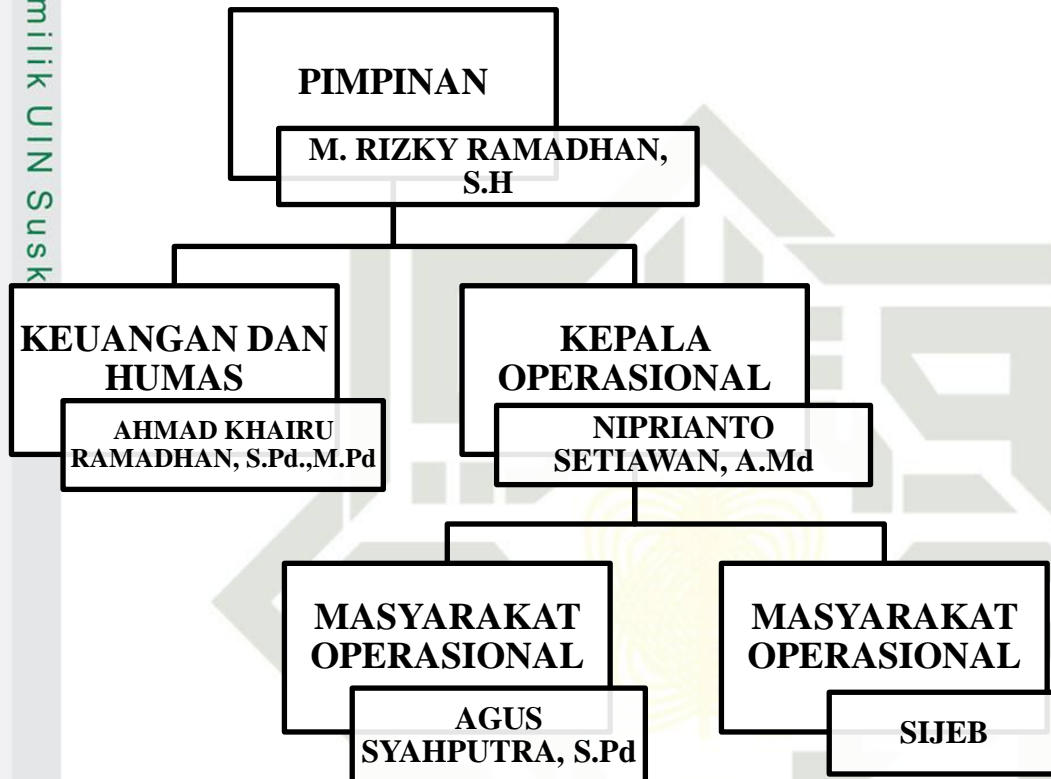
milik UIN Susk

PIMPINAN

M. RIZKY RAMADHAN, S.H

KEUANGAN DAN HUMAS

AHMAD KHAIRU RAMADHAN, S.Pd.,M.Pd

KEPALA OPERASIONAL

NIPRIANTO SETIAWAN, A.Md

MASYARAKAT OPERASIONAL

AGUS SYAHPUTRA, S.Pd

MASYARAKAT OPERASIONAL

SIJEB